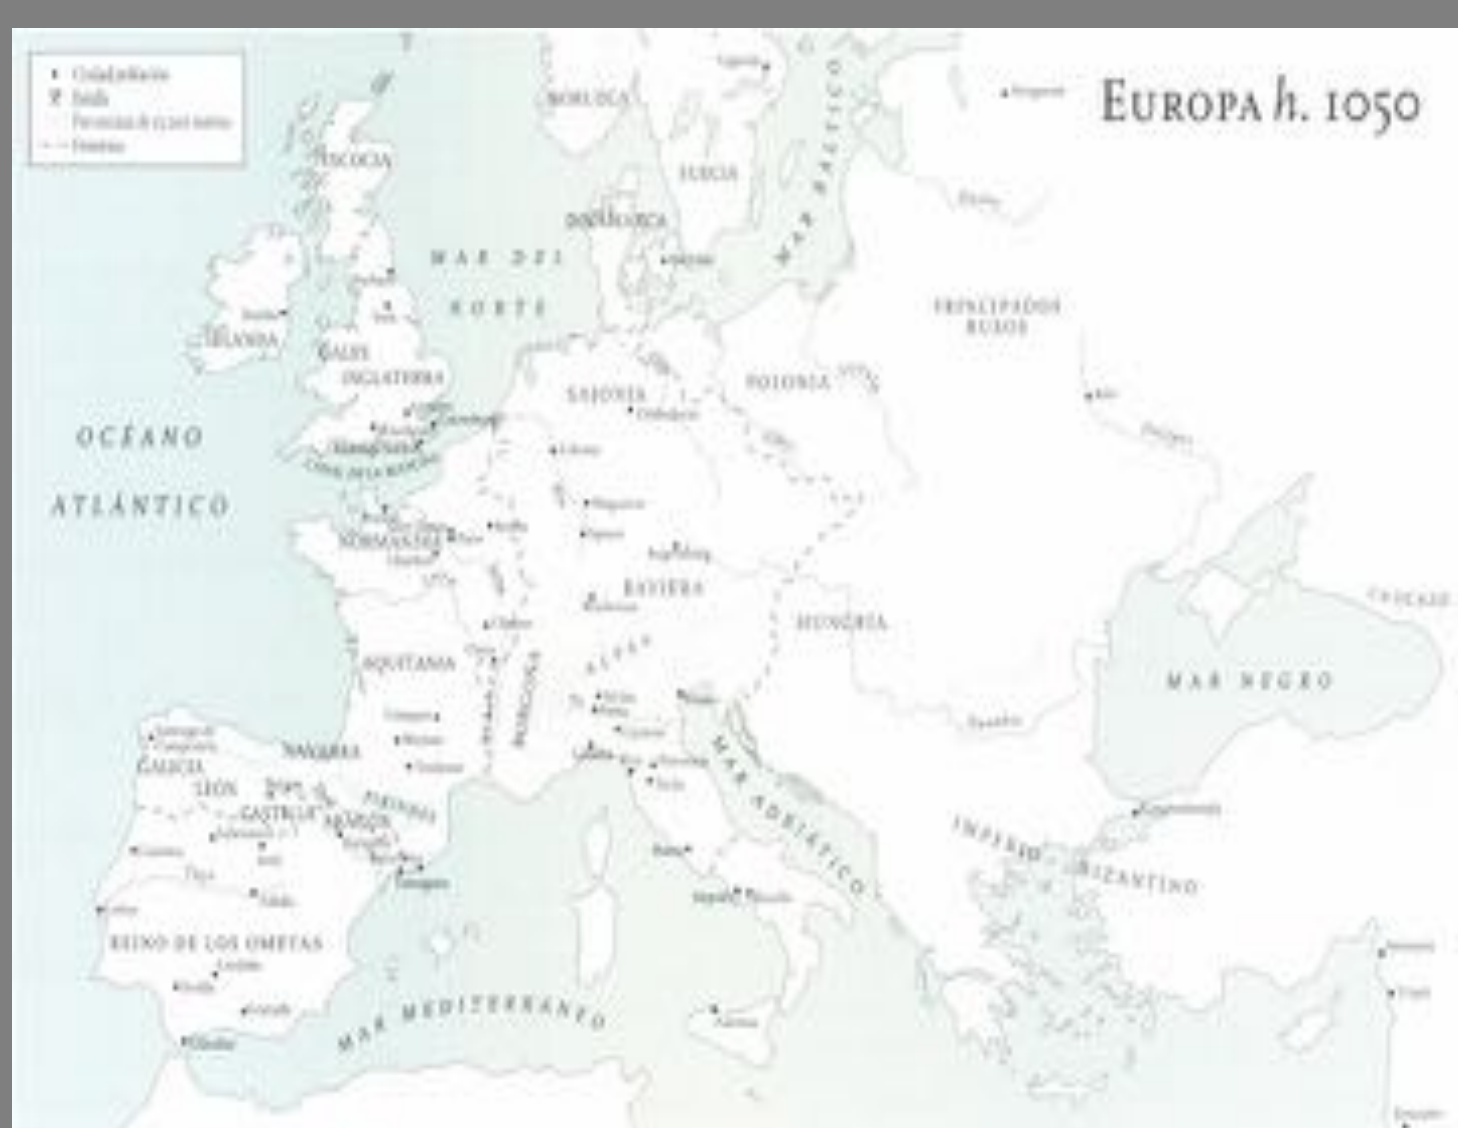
EUROPA h. 1050

Ciudad/población
Batalla
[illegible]
Frontera

OCÉANO ATLÁNTICO

MAR DEL NORTE

MAR BÁLTICO

ESCOCIA

IRLANDA

GALES

INGLATERRA

NORUEGA

SUECIA

DINAMARCA

SAJONIA

POLONIA

PRINCIPADOS RUSOS

NORMANDÍA

AQUITANIA

BAVIERA

HUNGRÍA

ALPES

BORGOÑA

MAR NEGRO

MAR ADRIÁTICO

IMPERIO BIZANTINO

NAVARRA

GALICIA

LEÓN

CASTILLA

ARAGÓN

PIRINEOS

REINO DE LOS OMEYAS

MAR MEDITERRÁNEO

Toledo

Córdoba

Sevilla

Zaragoza

Pamplona

Burgos

Roma

Nápoles

Pisa

Milán

Constantinopla

Kiev

CANAL DE LA MANCHA

CÁUCASO